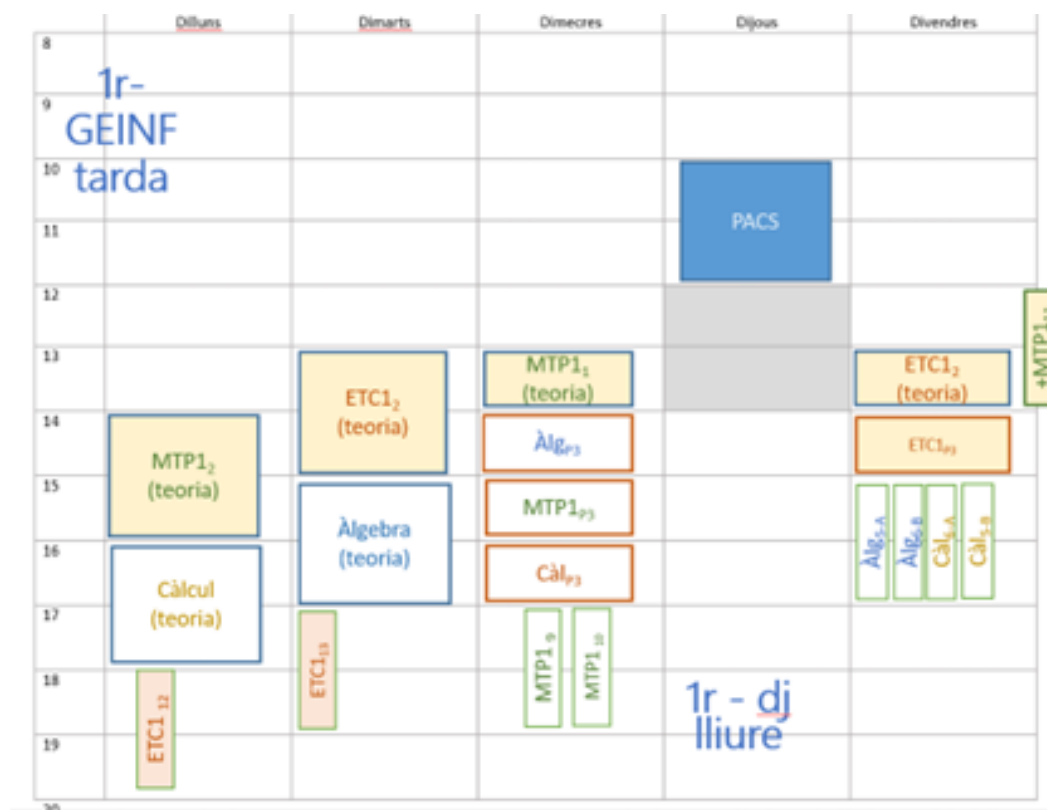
| | Dilluns | Dimarts | Dimecres | Dijous | Divendres |
|---|---|---|---|---|---|
| 8 | 1r-GEINF tarda | | | | |
| 9 | | | | | |
| 10 | | | | PACS | |
| 11 | | | | | |
| 12 | | | | | +MTP1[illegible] |
| 13 | | ETC1$_2$ (teoria) | MTP1$_1$ (teoria) | | ETC1$_2$ (teoria) |
| 14 | MTP1$_2$ (teoria) | | Àlg$_{P3}$ | | ETC1$_{P3}$ |
| 15 | | Àlgebra (teoria) | MTP1$_{P3}$ | | Àlg$_{5-A}$ Àlg$_{6-B}$ Càl$_{5-A}$ Càl$_{5-B}$ |
| 16 | Càlcul (teoria) | | Càl$_{P3}$ | | |
| 17 | | ETC1$_{13}$ | MTP1 $_9$ MTP1 $_{10}$ | | |
| 18 | ETC1 $_{12}$ | | | 1r - dj lliure | |
| 19 | | | | | |
| 20 | | | | | |